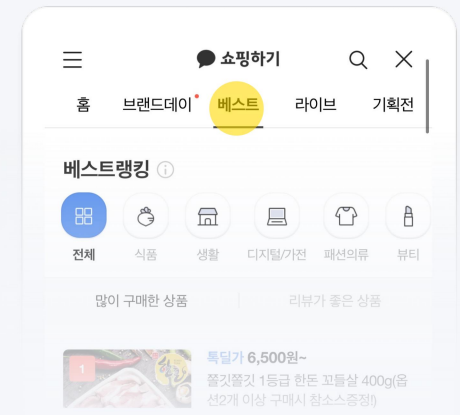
쇼핑하기

홈 브랜드데이 베스트 라이브 기획전

베스트랭킹 ⓘ

전체 식품 생활 디지털/가전 패션의류 뷰티

많이 구매한 상품 리뷰가 좋은 상품

1

톡딜가 6,500원~

쫄깃쫄깃 1등급 한돈 꼬들살 400g(옵션2개 이상 구매시 참소스증정!)